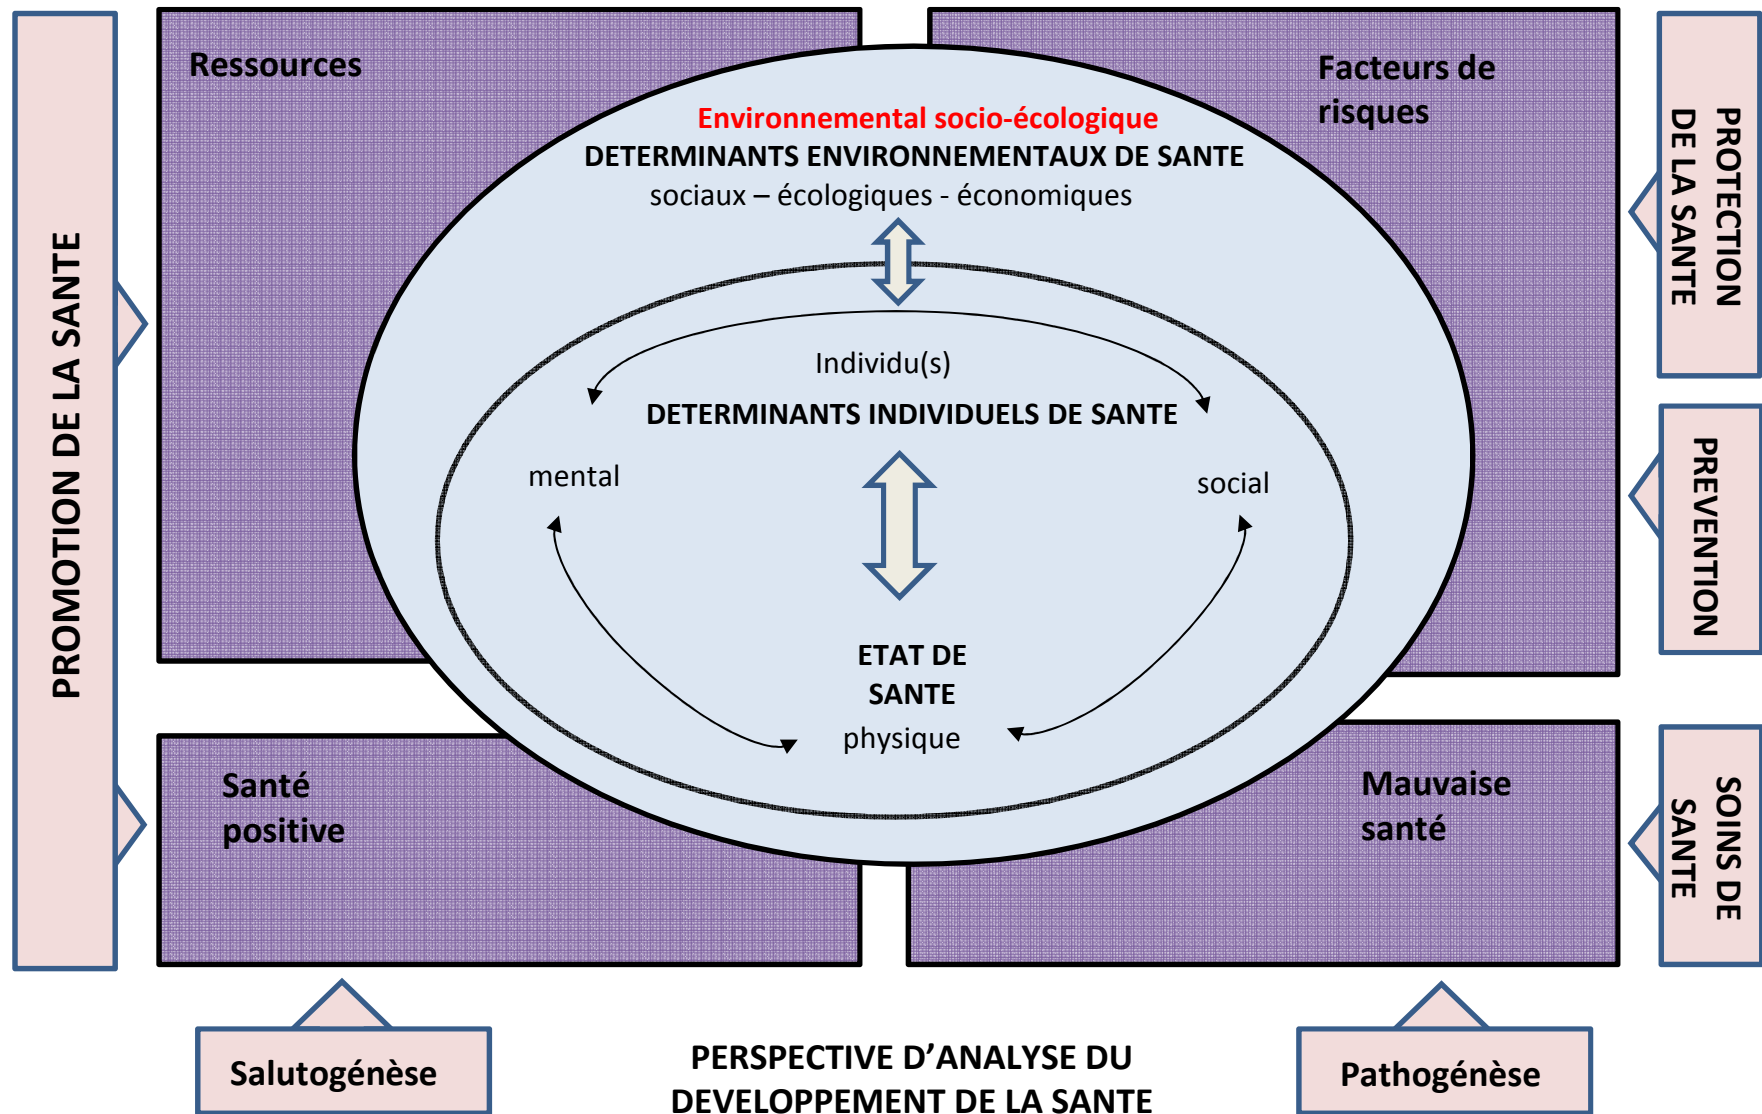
PROMOTION DE LA SANTE

Ressources

Facteurs de risques

Environnemental socio-écologique
DETERMINANTS ENVIRONNEMENTAUX DE SANTE
sociaux – écologiques - économiques

PROTECTION DE LA SANTE

Individu(s)
DETERMINANTS INDIVIDUELS DE SANTE

mental

social

PREVENTION

ETAT DE SANTE
physique

Santé positive

Mauvaise santé

SOINS DE SANTE

Salutogénèse

PERSPECTIVE D'ANALYSE DU DEVELOPPEMENT DE LA SANTE

Pathogénèse